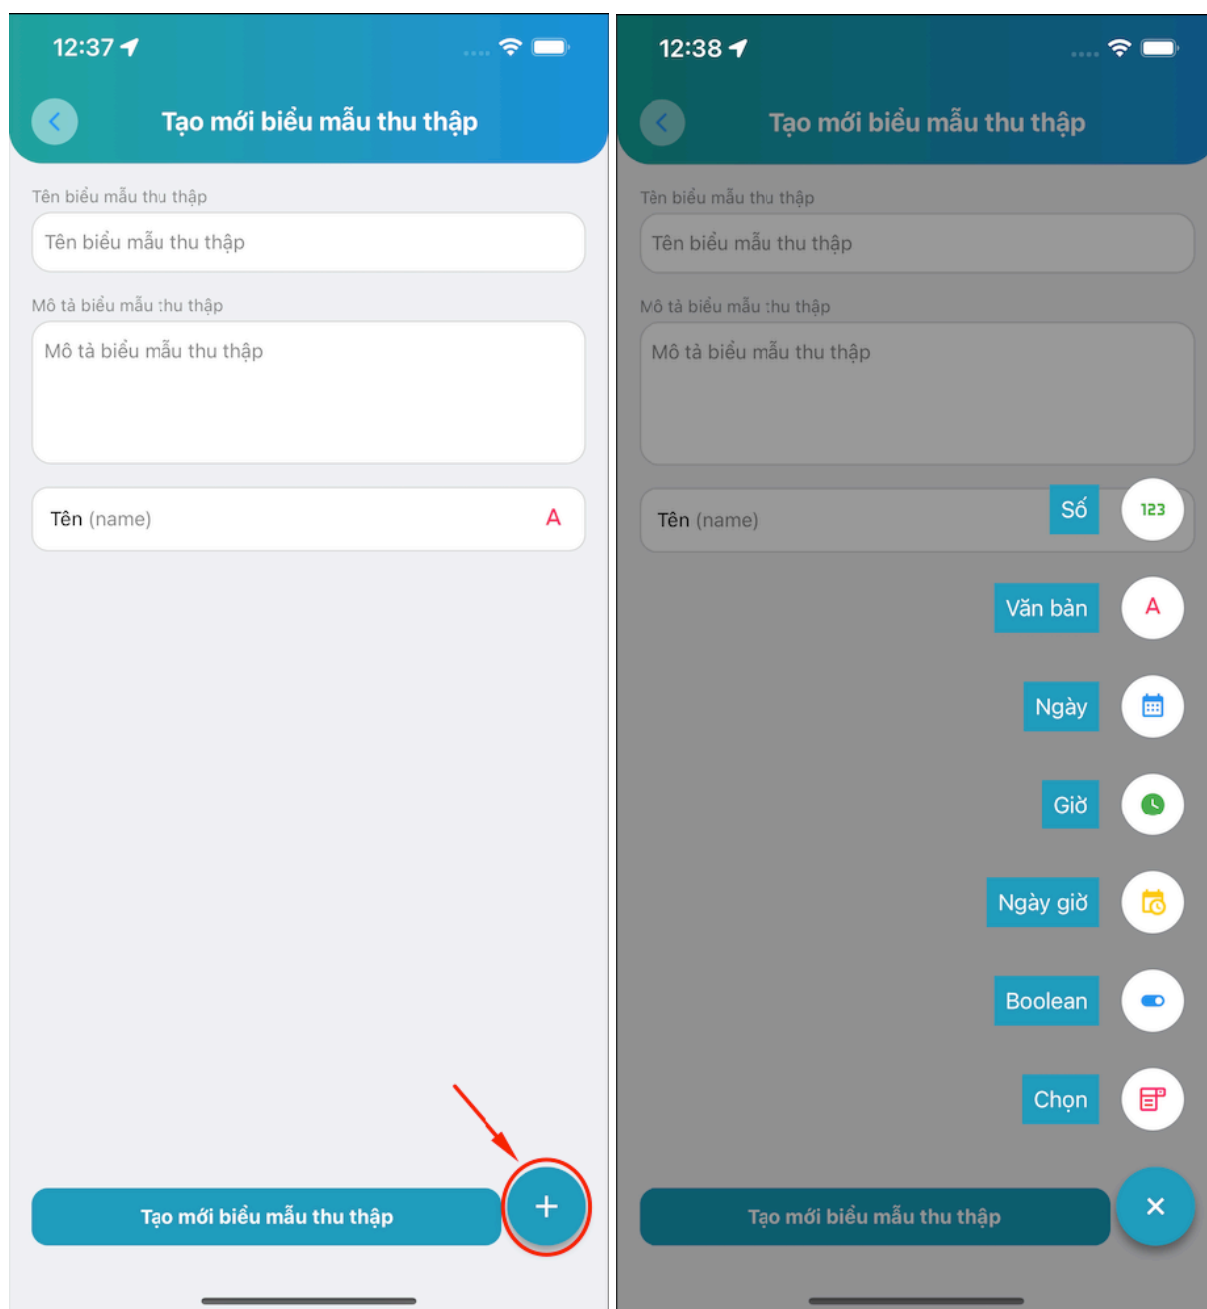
12:37

Tạo mới biểu mẫu thu thập

Tên biểu mẫu thu thập

Tên biểu mẫu thu thập

Mô tả biểu mẫu thu thập

Mô tả biểu mẫu thu thập

Tên (name) A

Tạo mới biểu mẫu thu thập

+

12:38

Tạo mới biểu mẫu thu thập

Tên biểu mẫu thu thập

Tên biểu mẫu thu thập

Mô tả biểu mẫu thu thập

Mô tả biểu mẫu thu thập

Tên (name)

Số 123

Văn bản A

Ngày

Giờ

Ngày giờ

Boolean

Chọn

Tạo mới biểu mẫu thu thập

×